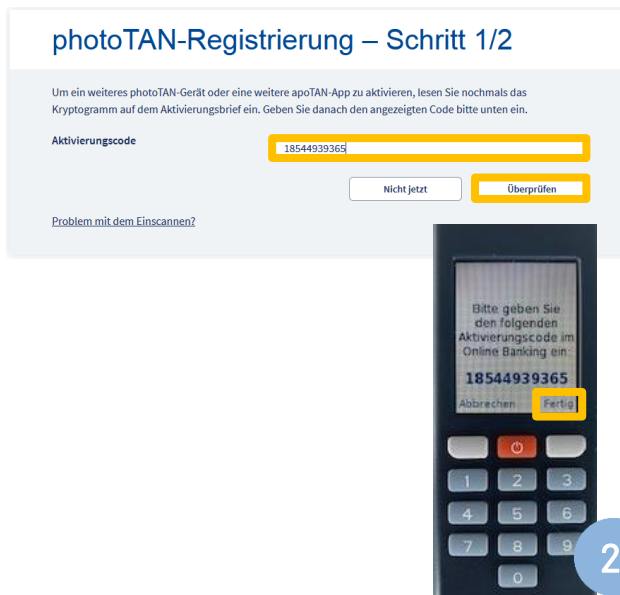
photoTAN-Registrierung – Schritt 1/2

Um ein weiteres photoTAN-Gerät oder eine weitere apoTAN-App zu aktivieren, lesen Sie nochmals das Kryptogramm auf dem Aktivierungsbrief ein. Geben Sie danach den angezeigten Code bitte unten ein.

Aktivierungscode

18544939365

Nicht jetzt

Überprüfen

Problem mit dem Einscannen?

Bitte geben Sie den folgenden Aktivierungscode im Online Banking ein:

18544939365

Abbrechen

Fertig

1 2 3
4 5 6
7 8 9
0

2